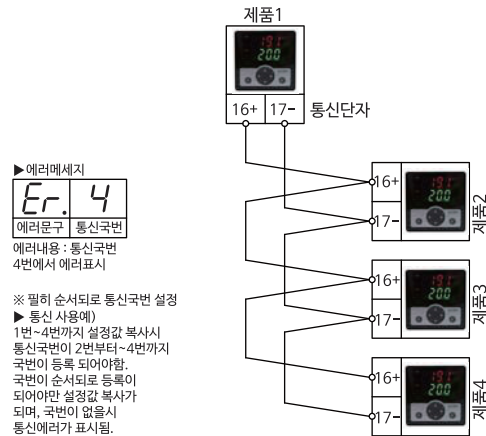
제품1

16+ 17- 통신단자

▶에러메세지

| Er. | 4 |
|---|---|
| 에러문구 | 통신국번 |

에러내용 : 통신국번 4번에서 에러표시

※ 필히 순서되로 통신국번 설정
▶ 통신 사용예)
1번~4번까지 설정값 복사시
통신국번이 2번부터~4번까지
국번이 등록 되어야함.
국번이 순서되로 등록이
되어야만 설정값 복사가
되며, 국번이 없을시
통신에러가 표시됨.

16+
17-
제품2

16+
17-
제품3

16+
17-
제품4